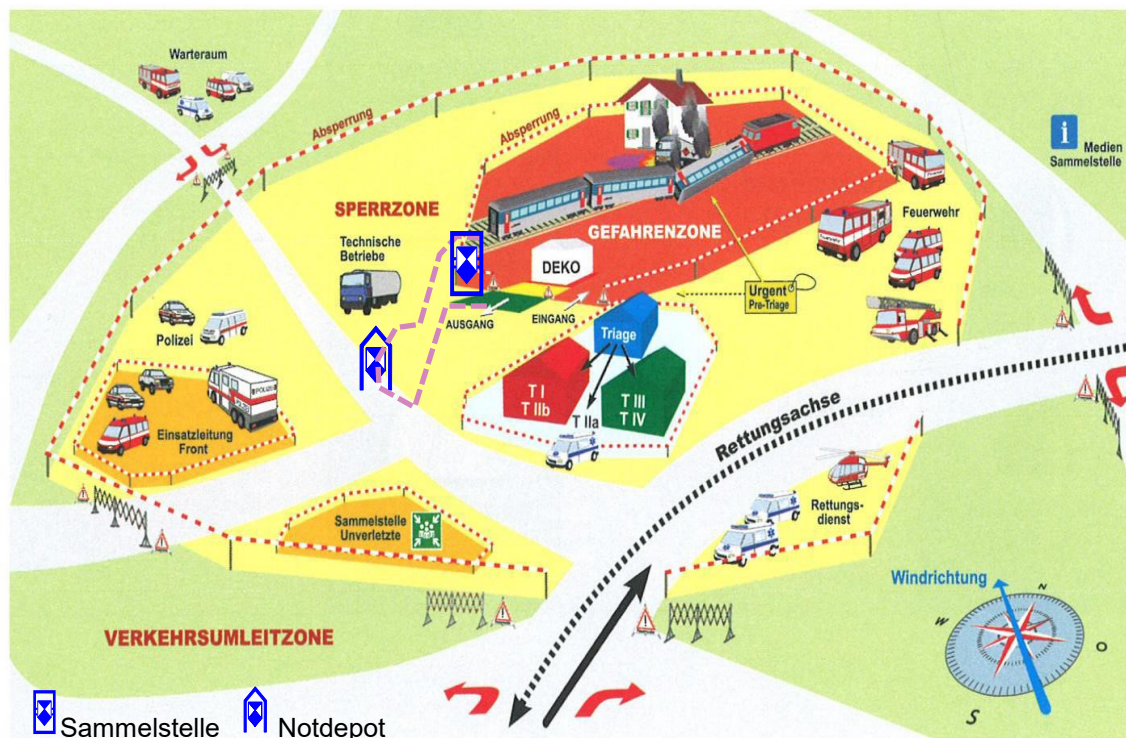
Warteraum

Absperrung

Absperrung

Medien Sammelstelle

SPERRZONE

Technische Betriebe

GEFAHRENZONE

DEKO

Feuerwehr

Urgent Pre-Triage

AUSGANG

EINGANG

Triage

Polizei

POLIZEI

Einsatzleitung Front

T I
T IIb

T III
T IV

T IIa

Rettungsachse

Rettungs-dienst

Sammelstelle Unverletzte

Windrichtung

N
W
O
S

VERKEHRSUMLEITZONE

Sammelstelle Notdepot